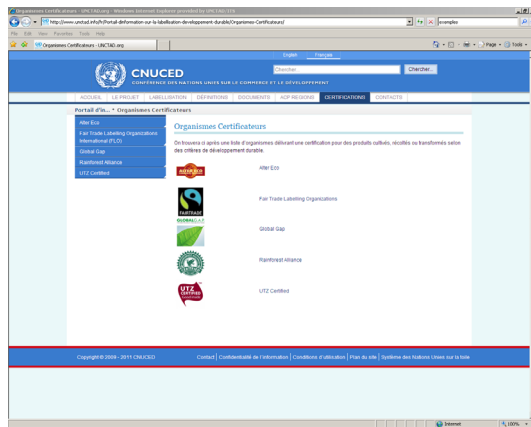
Organismes Certificateurs - UNCTAD.org - Windows Internet Explorer provided by UNCTAD/ITS

http://www.unctad.info/fr/Portail-dinformation-sur-la-labellisation-developpement-durable/Organismes-Certificateurs/

examples

File Edit View Favorites Tools Help

Organismes Certificateurs - UNCTAD.org

Page Tools

English Français

CNUCED

CONFÉRENCE DES NATIONS UNIES SUR LE COMMERCE ET LE DÉVELOPPEMENT

Chercher...

Chercher

ACCUEIL LE PROJET LABELLISATION DÉFINITIONS DOCUMENTS ACP REGIONS CERTIFICATIONS CONTACTS

Portail d'in... • Organismes Certificateurs

Alter Eco

Fair Trade Labelling Organizations International (FLO)

Global Gap

Rainforest Alliance

UTZ Certified

Organismes Certificateurs

On trouvera ci après une liste d'organismes délivrant une certification pour des produits cultivés, récoltés ou transformés selon des critères de développement durable.

ALTER ECO

Alter Eco

FAIRTRADE

Fair Trade Labelling Organizations

GLOBALG.A.P.

Global Gap

Rainforest Alliance

UTZ CERTIFIED

UTZ Certified

Copyright © 2009 - 2011 CNUCED

Contact | Confidentialité de l'information | Conditions d'utilisation | Plan du site | Système des Nations Unies sur la toile

Internet

100%